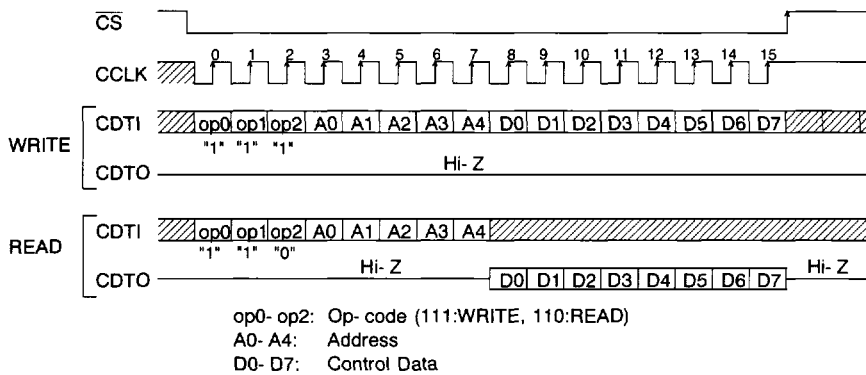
$\overline{CS}$

CCLK

0 1 2 3 4 5 6 7 8 9 10 11 12 13 14 15

WRITE

CDTI op0 op1 op2 A0 A1 A2 A3 A4 D0 D1 D2 D3 D4 D5 D6 D7

"1" "1" "1"

CDTO Hi- Z

READ

CDTI op0 op1 op2 A0 A1 A2 A3 A4

"1" "1" "0"

CDTO Hi- Z D0 D1 D2 D3 D4 D5 D6 D7 Hi- Z

op0- op2: Op- code (111:WRITE, 110:READ)
A0- A4: Address
D0- D7: Control Data